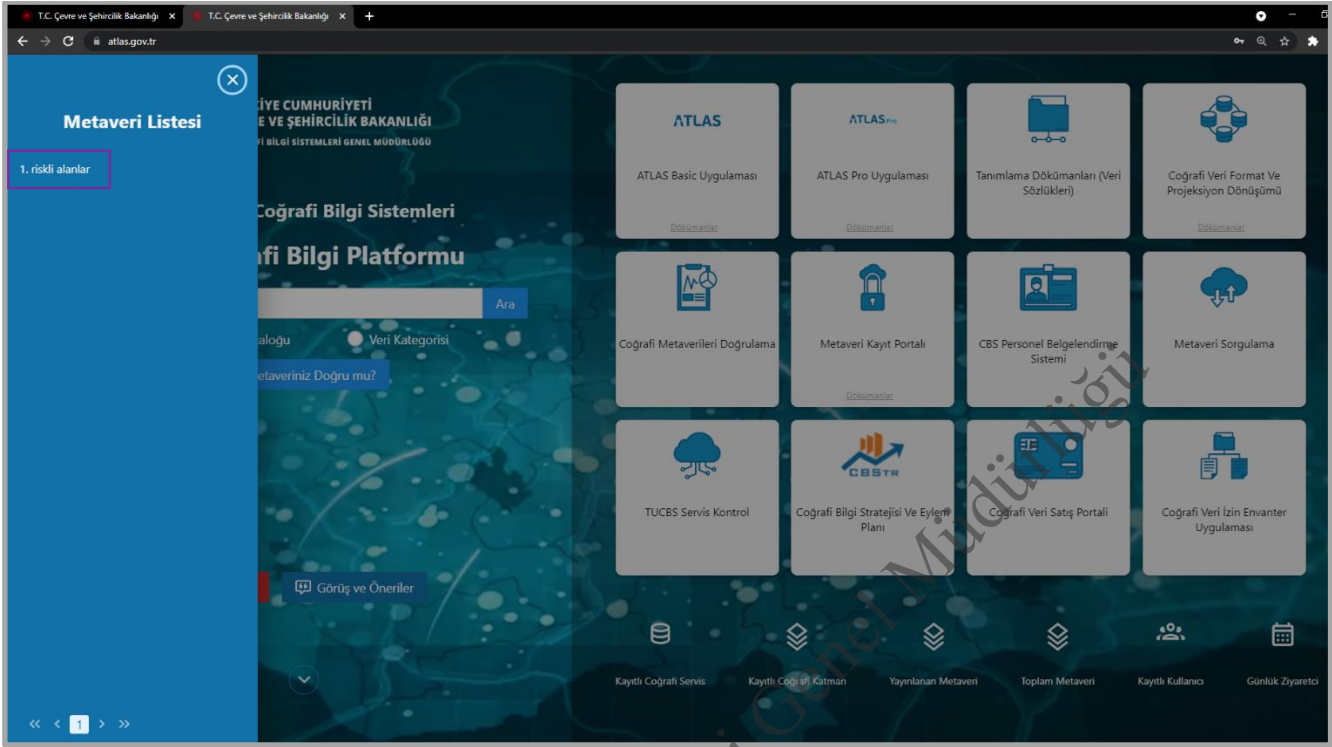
T.C. Çevre ve Şehircilik Bakanlığı ×
T.C. Çevre ve Şehircilik Bakanlığı ×
atlas.gov.tr

Metaveri Listesi

1. riskli alanlar

«‹ 1 › »

İYE CUMHURİYETİ
E VE ŞEHİRCİLİK BAKANLIĞI
Fİ BİLGİ SİSTEMLERİ GENEL MÜDÜRLÜĞÜ

Coğrafi Bilgi Sistemleri
fi Bilgi Platformu

Ara

aloğu
Veri Kategorisi

etaveriniz Doğru mu?

Görüş ve Öneriler

ATLAS
ATLAS Basic Uygulaması
Dökümanlar

ATLAS Pro
ATLAS Pro Uygulaması
Dökümanlar

Tanımlama Dökümanları (Veri Sözlükleri)

Coğrafi Veri Format Ve Projeksiyon Dönüşümü
Dökümanlar

Coğrafi Metaverileri Doğrulama

Metaveri Kayıt Portalı
Dökümanlar

CBS Personel Belgelendirme Sistemi

Metaveri Sorgulama

TUCBS Servis Kontrol

CBSTR
Coğrafi Bilgi Stratejisi Ve Eylem Planı

Coğrafi Veri Satış Portali

Coğrafi Veri İzin Envanter Uygulaması

Kayıtlı Coğrafi Servis
Kayıtlı Coğrafi Katman
Yayınlanan Metaveri
Toplam Metaveri
Kayıtlı Kullanıcı
Günlük Ziyaretçi

Genel Müdürlüğü Bilgi